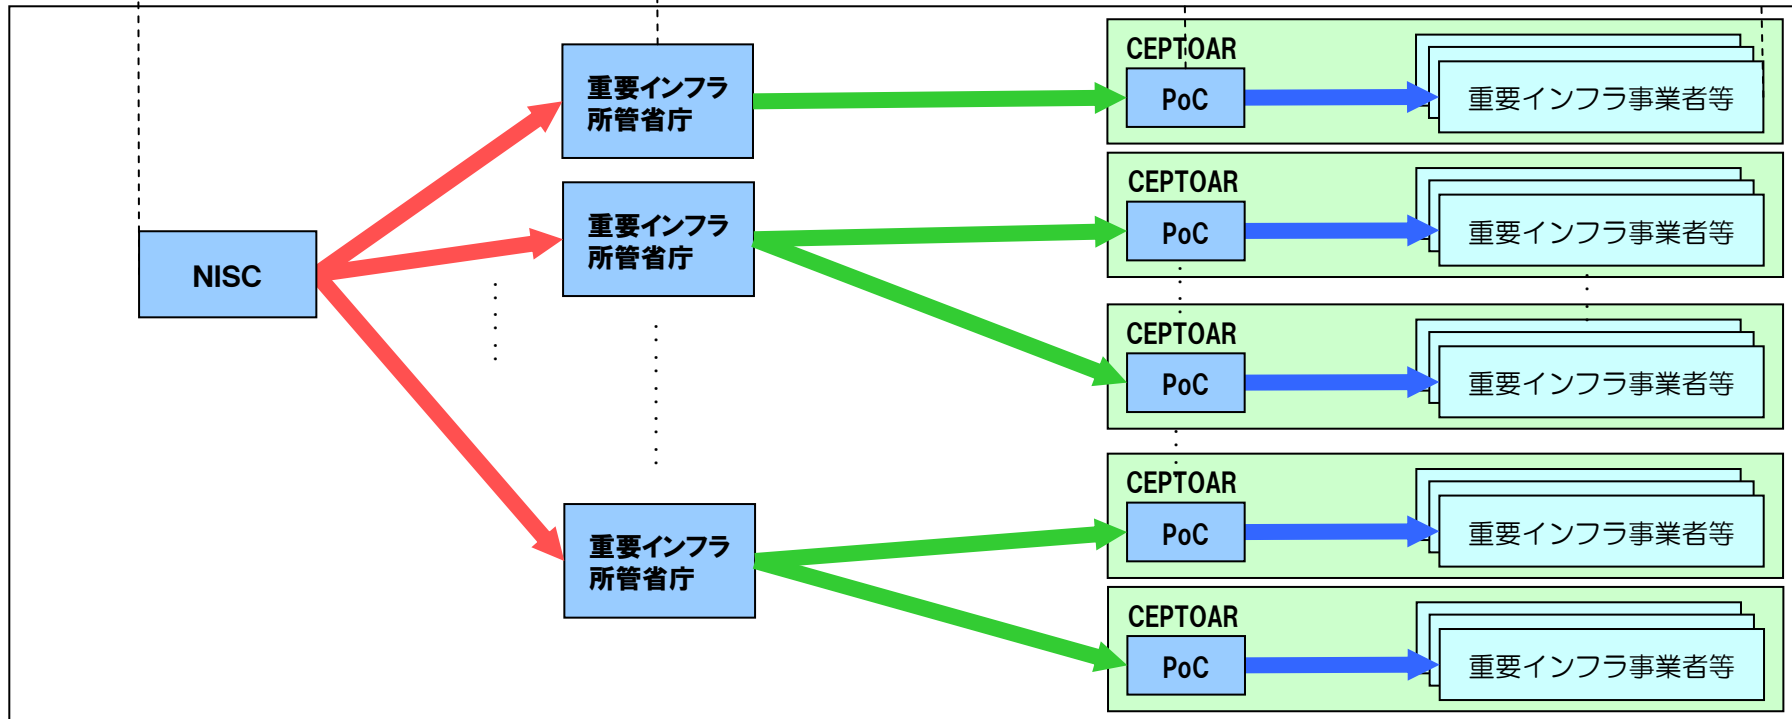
NISC

重要インフラ所管省庁

重要インフラ所管省庁

重要インフラ所管省庁

CEPTOAR
PoC
重要インフラ事業者等

CEPTOAR
PoC
重要インフラ事業者等

CEPTOAR
PoC
重要インフラ事業者等

CEPTOAR
PoC
重要インフラ事業者等

CEPTOAR
PoC
重要インフラ事業者等